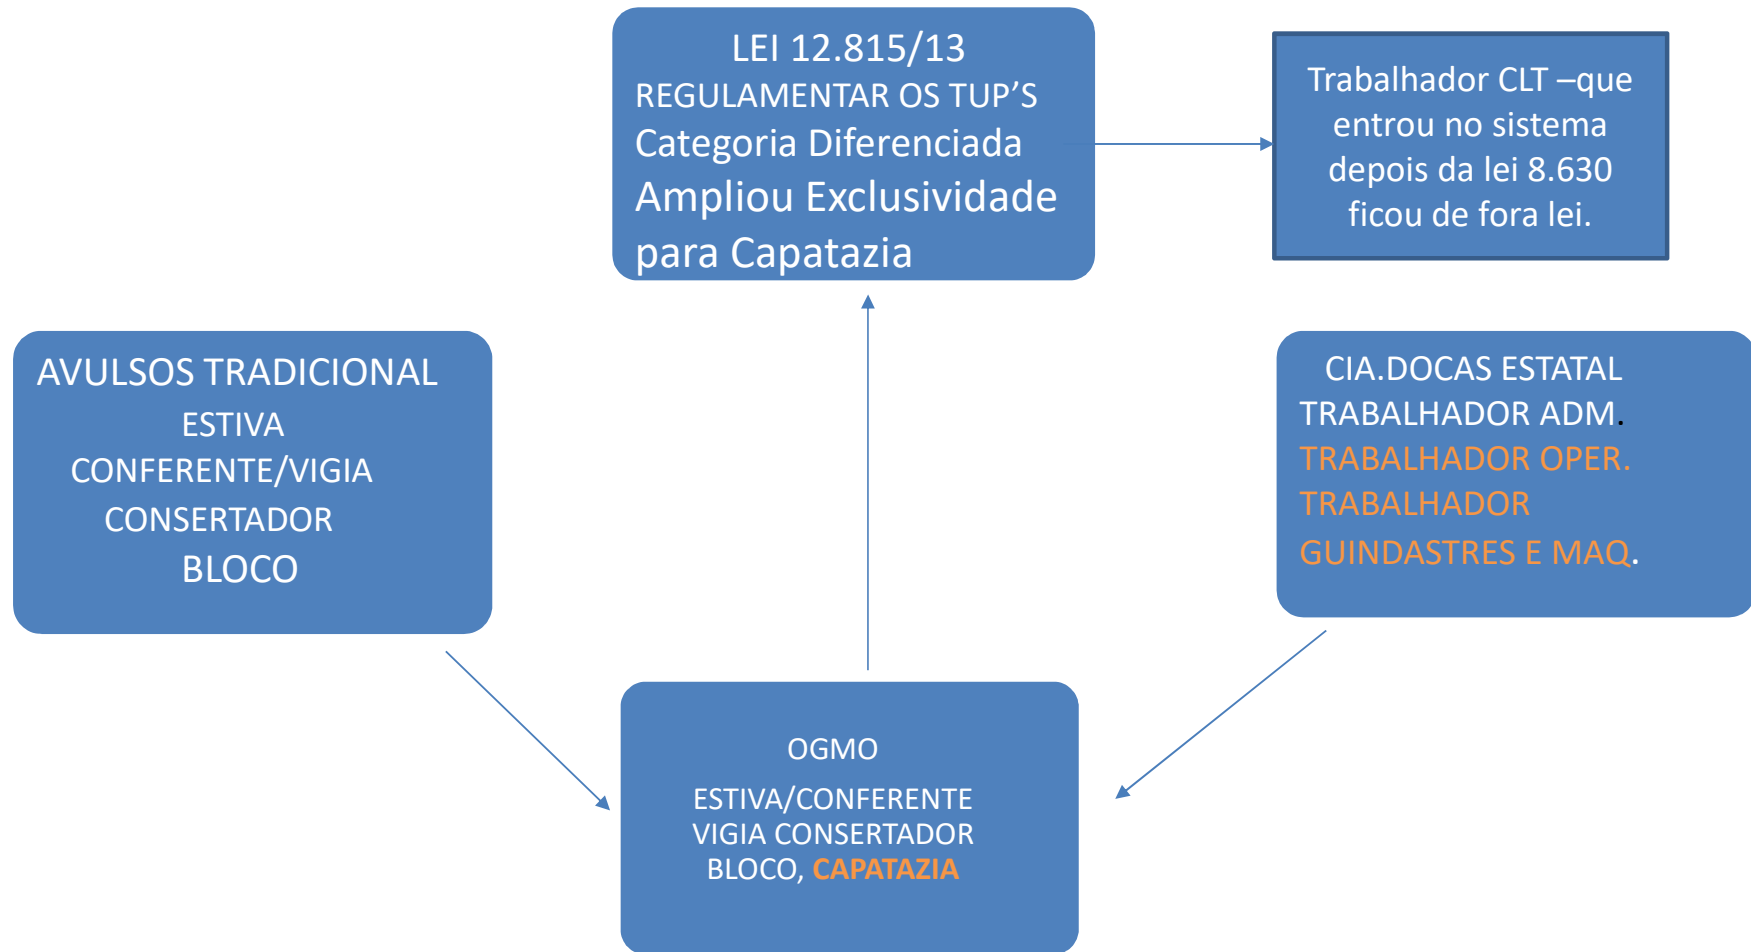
LEI 12.815/13
REGULAMENTAR OS TUP’S
Categoria Diferenciada
Ampliou Exclusividade para Capatazia

Trabalhador CLT –que entrou no sistema depois da lei 8.630 ficou de fora lei.

AVULSOS TRADICIONAL
ESTIVA
CONFERENTE/VIGIA
CONSERTADOR
BLOCO

CIA.DOCAS ESTATAL
TRABALHADOR ADM.
TRABALHADOR OPER.
TRABALHADOR GUINDASTRES E MAQ.

OGMO
ESTIVA/CONFERENTE
VIGIA CONSERTADOR
BLOCO, CAPATAZIA